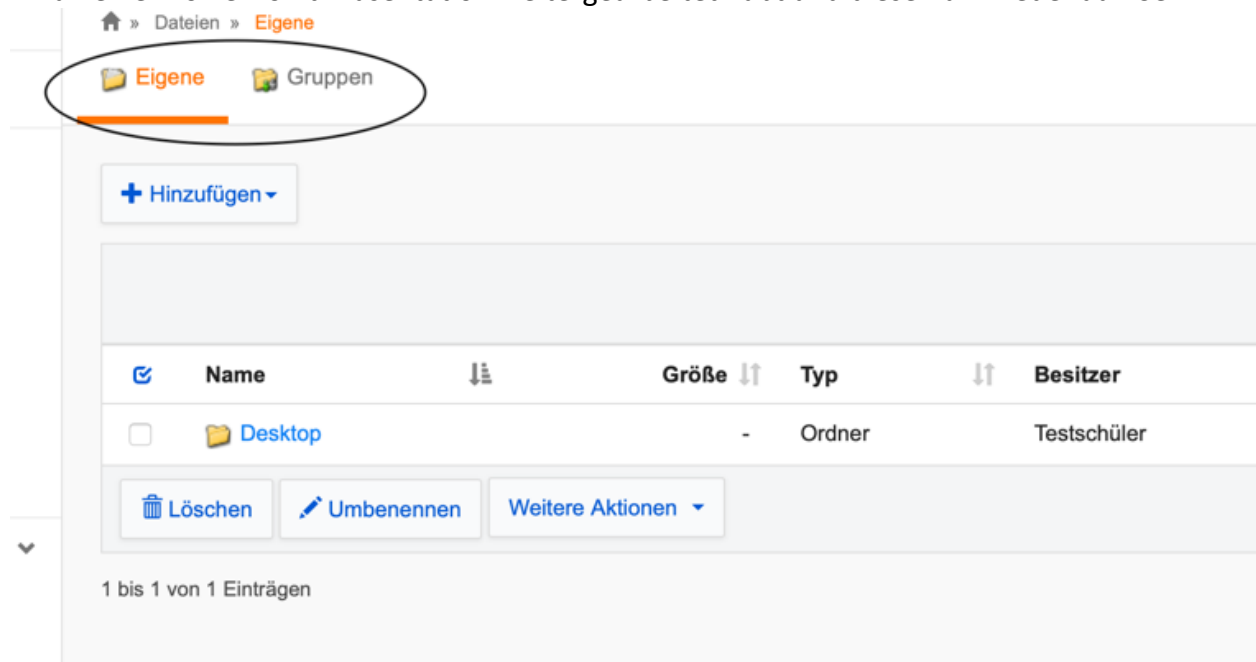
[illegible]

» Dateien » Eigene

Eigene Gruppen

+ Hinzufügen

| | Name | Größe | Typ | Besitzer |
|---|---|---|---|---|
| | Desktop | - | Ordner | Testschüler |

Löschen Umbenennen Weitere Aktionen

1 bis 1 von 1 Einträgen